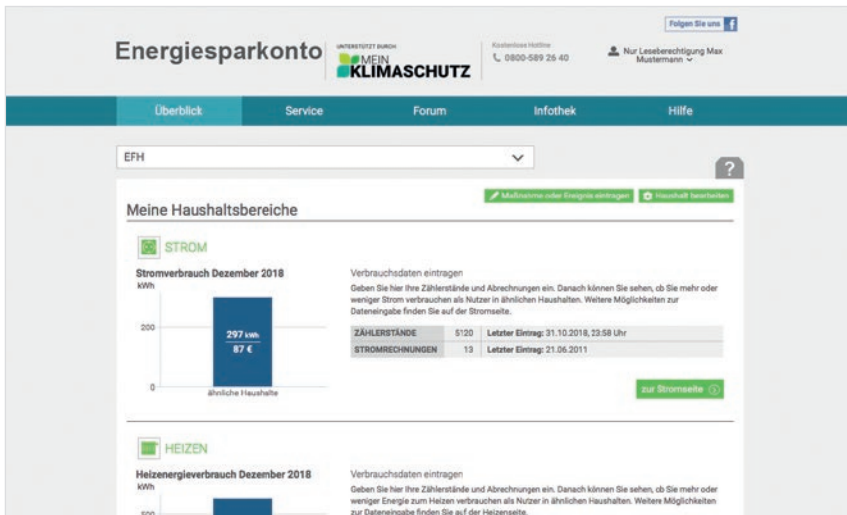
Folgen Sie uns f

Energiesparkonto

UNTERSTÜTZT DURCH
MEIN KLIMASCHUTZ

Kostenlose Hotline
0800-589 26 40

Nur Leseberechtigung Max Mustermann

Überblick | Service | Forum | Infothek | Hilfe

EFH

?

Maßnahme oder Ereignis eintragen | Haushalt bearbeiten

Meine Haushaltsbereiche

STROM

Stromverbrauch Dezember 2018
kWh

200

297 kWh
87 €

0

ähnliche Haushalte

Verbrauchsdaten eintragen

Geben Sie hier Ihre Zählerstände und Abrechnungen ein. Danach können Sie sehen, ob Sie mehr oder weniger Strom verbrauchen als Nutzer in ähnlichen Haushalten. Weitere Möglichkeiten zur Dateneingabe finden Sie auf der Stromseite.

| ZÄHLERSTÄNDE | 5120 | Letzter Eintrag: 31.10.2018, 23:58 Uhr |
|---|---|---|
| STROMRECHNUNGEN | 13 | Letzter Eintrag: 21.06.2011 |

zur Stromseite

HEIZEN

Heizenergieverbrauch Dezember 2018
kWh

500

Verbrauchsdaten eintragen

Geben Sie hier Ihre Zählerstände und Abrechnungen ein. Danach können Sie sehen, ob Sie mehr oder weniger Energie zum Heizen verbrauchen als Nutzer in ähnlichen Haushalten. Weitere Möglichkeiten zur Dateneingabe finden Sie auf der Heizenseite.